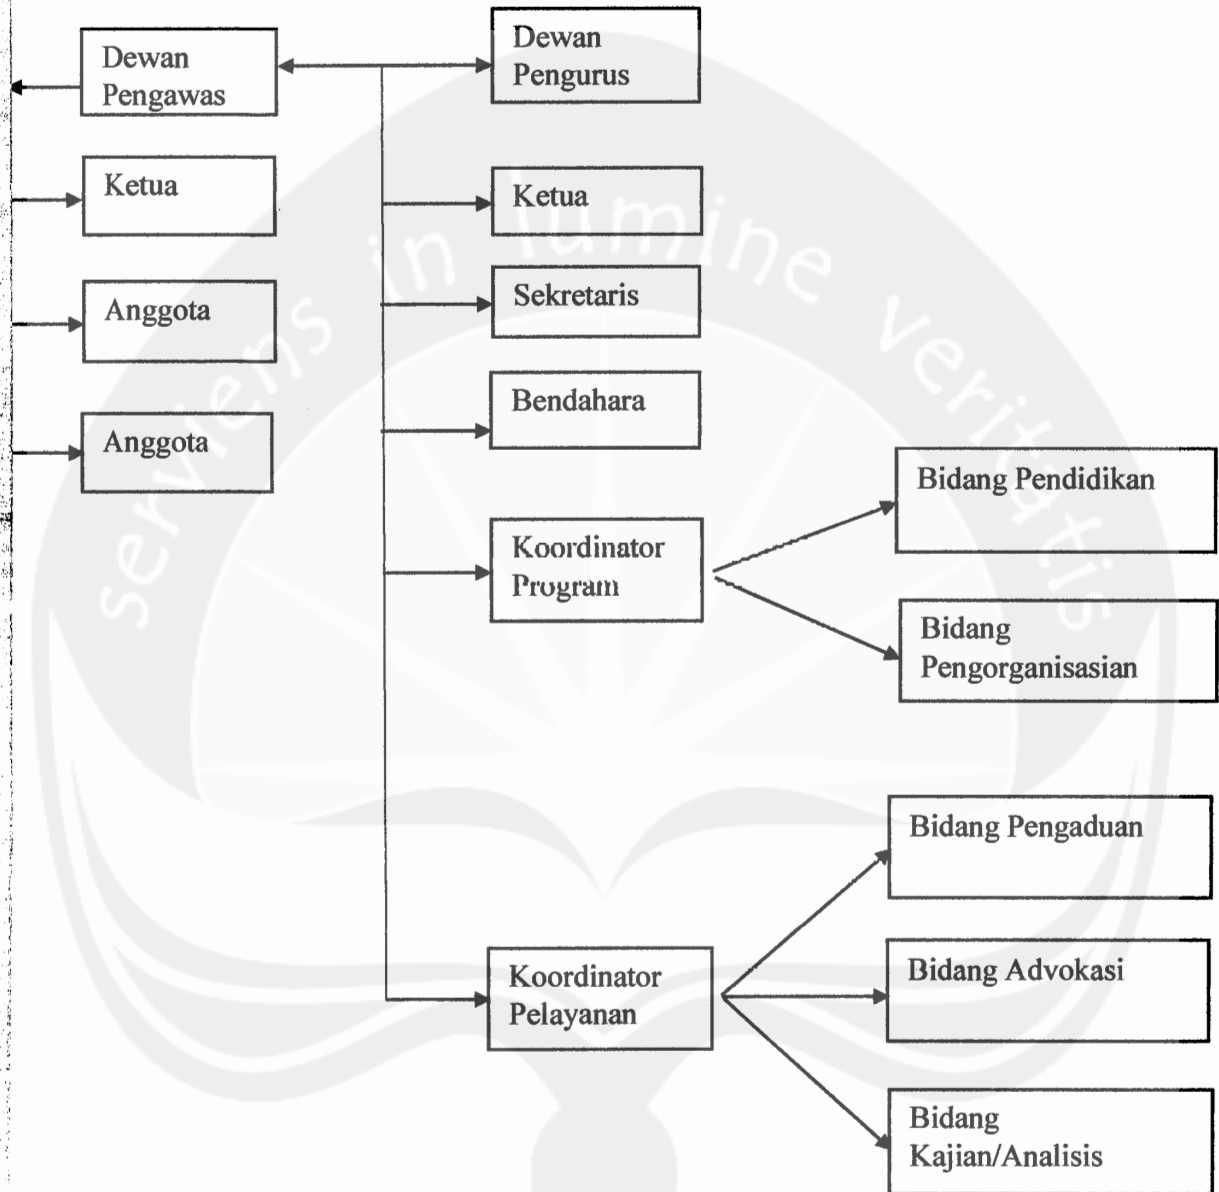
Dewan Pengawas

Ketua

Anggota

Anggota

Dewan Pengurus

Ketua

Sekretaris

Bendahara

Koordinator Program

Bidang Pendidikan

Bidang Pengorganisasian

Koordinator Pelayanan

Bidang Pengaduan

Bidang Advokasi

Bidang Kajian/Analisis

servens in lumine veritatis